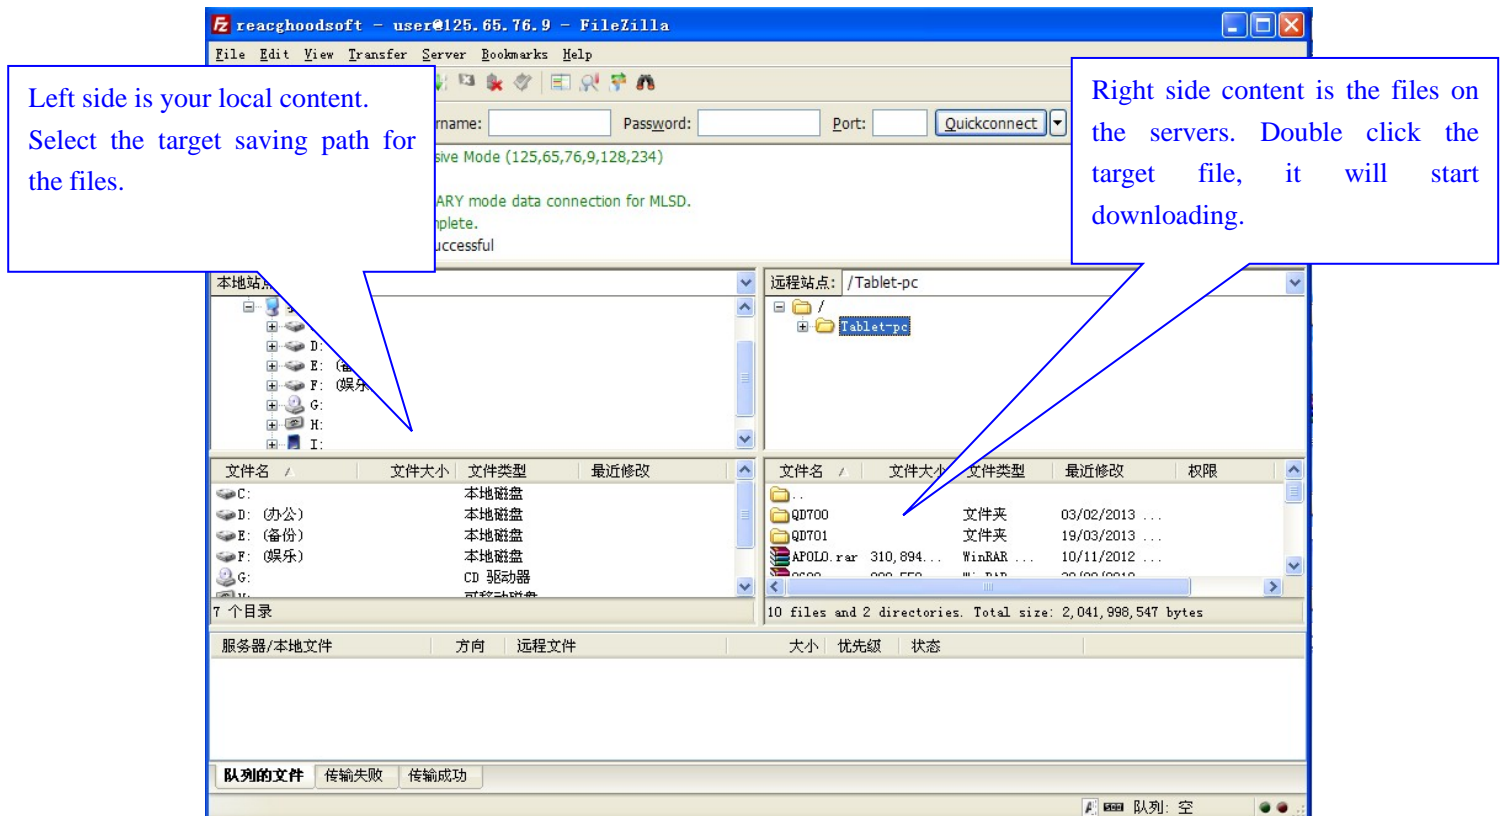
reacghoodsoft - user@125.65.76.9 - FileZilla

File Edit View Transfer Server Bookmarks Help

Left side is your local content. Select the target saving path for the files.

rname: Password: Port: Quickconnect

sive Mode (125,65,76,9,128,234)

ARY mode data connection for MLSD.
nplete.
uccessful

Right side content is the files on the servers. Double click the target file, it will start downloading.

本地站点

D:
E: (备
F: (娱乐
G:
H:
I:

远程站点: /Tablet-pc
/
Tablet-pc

| 文件名 | 文件大小 | 文件类型 | 最近修改 |
|---|---|---|---|
| C: | | 本地磁盘 | |
| D: (办公) | | 本地磁盘 | |
| E: (备份) | | 本地磁盘 | |
| F: (娱乐) | | 本地磁盘 | |
| G: | | CD 驱动器 | |
| H: | | 可移动磁盘 | |

7 个目录

| 文件名 | 文件大小 | 文件类型 | 最近修改 | 权限 |
|---|---|---|---|---|
| .. | | | | |
| QD700 | | 文件夹 | 03/02/2013 ... | |
| QD701 | | 文件夹 | 19/03/2013 ... | |
| APOLO.rar | 310,894... | WinRAR ... | 10/11/2012 ... | |
| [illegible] | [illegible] | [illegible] | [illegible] | |

10 files and 2 directories. Total size: 2,041,998,547 bytes

服务器/本地文件 方向 远程文件 大小 优先级 状态

队列的文件 传输失败 传输成功

队列: 空